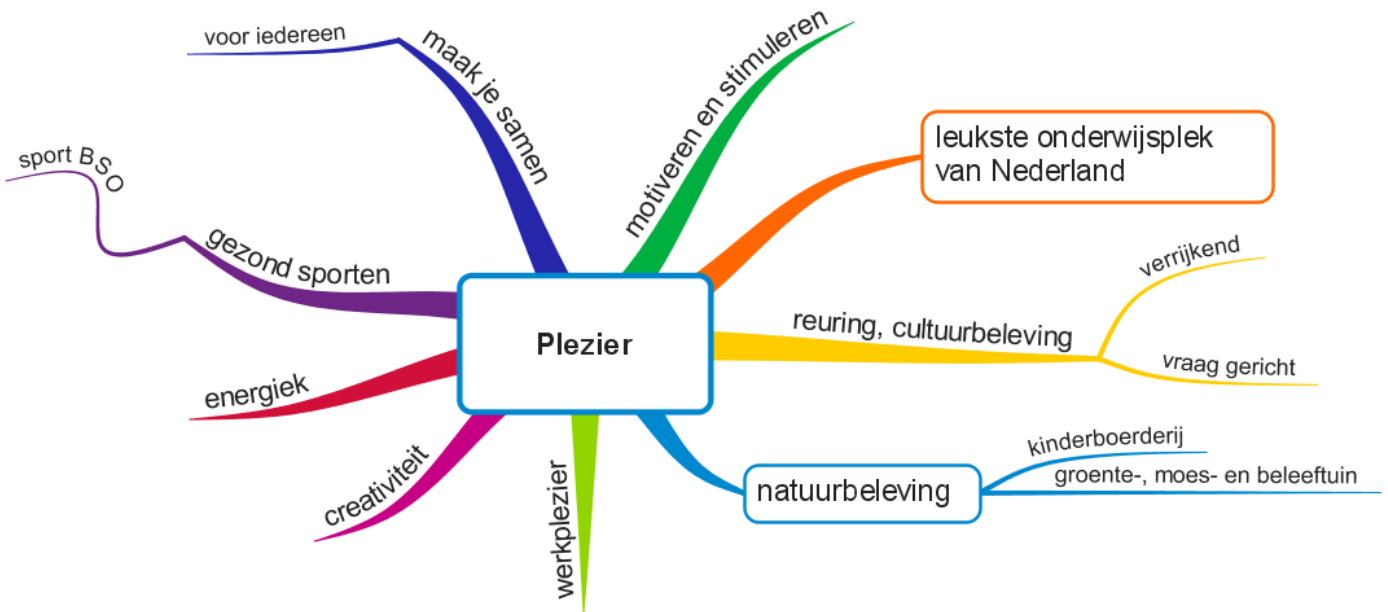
Plezier

maak je samen

voor iedereen

motiveren en stimuleren

leukste onderwijsplek van Nederland

reuring, cultuurbeleving

verrijkend

vraag gericht

natuurbeleving

kinderboerderij

groente-, moes- en beleeftuin

werkplezier

creativiteit

energiek

gezond sporten

sport BSO